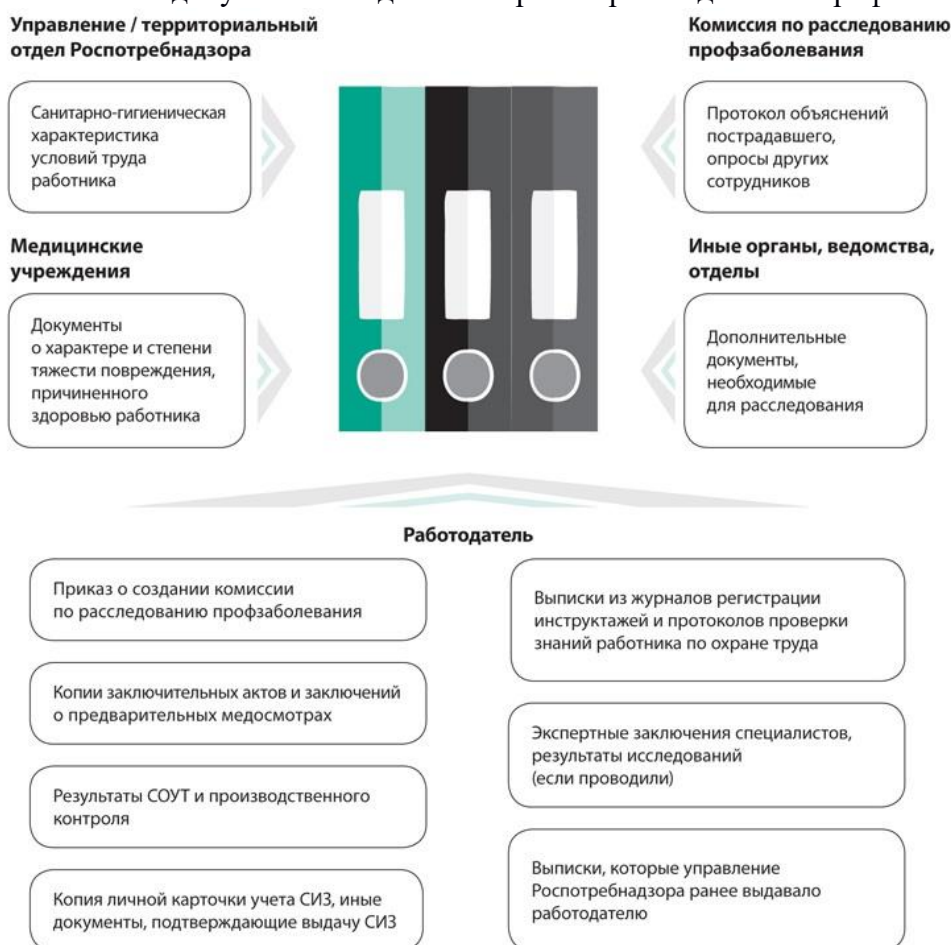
Управление / территориальный отдел Роспотребнадзора

Санитарно-гигиеническая характеристика условий труда работника

Медицинские учреждения

Документы о характере и степени тяжести повреждения, причиненного здоровью работника

Комиссия по расследованию профзаболевания

Протокол объяснений пострадавшего, опросы других сотрудников

Иные органы, ведомства, отделы

Дополнительные документы, необходимые для расследования

Работодатель

Приказ о создании комиссии по расследованию профзаболевания

Копии заключительных актов и заключений о предварительных медосмотрах

Результаты СОУТ и производственного контроля

Копия личной карточки учета СИЗ, иные документы, подтверждающие выдачу СИЗ

Выписки из журналов регистрации инструктажей и протоколов проверки знаний работника по охране труда

Экспертные заключения специалистов, результаты исследований (если проводили)

Выписки, которые управление Роспотребнадзора ранее выдавало работодателю